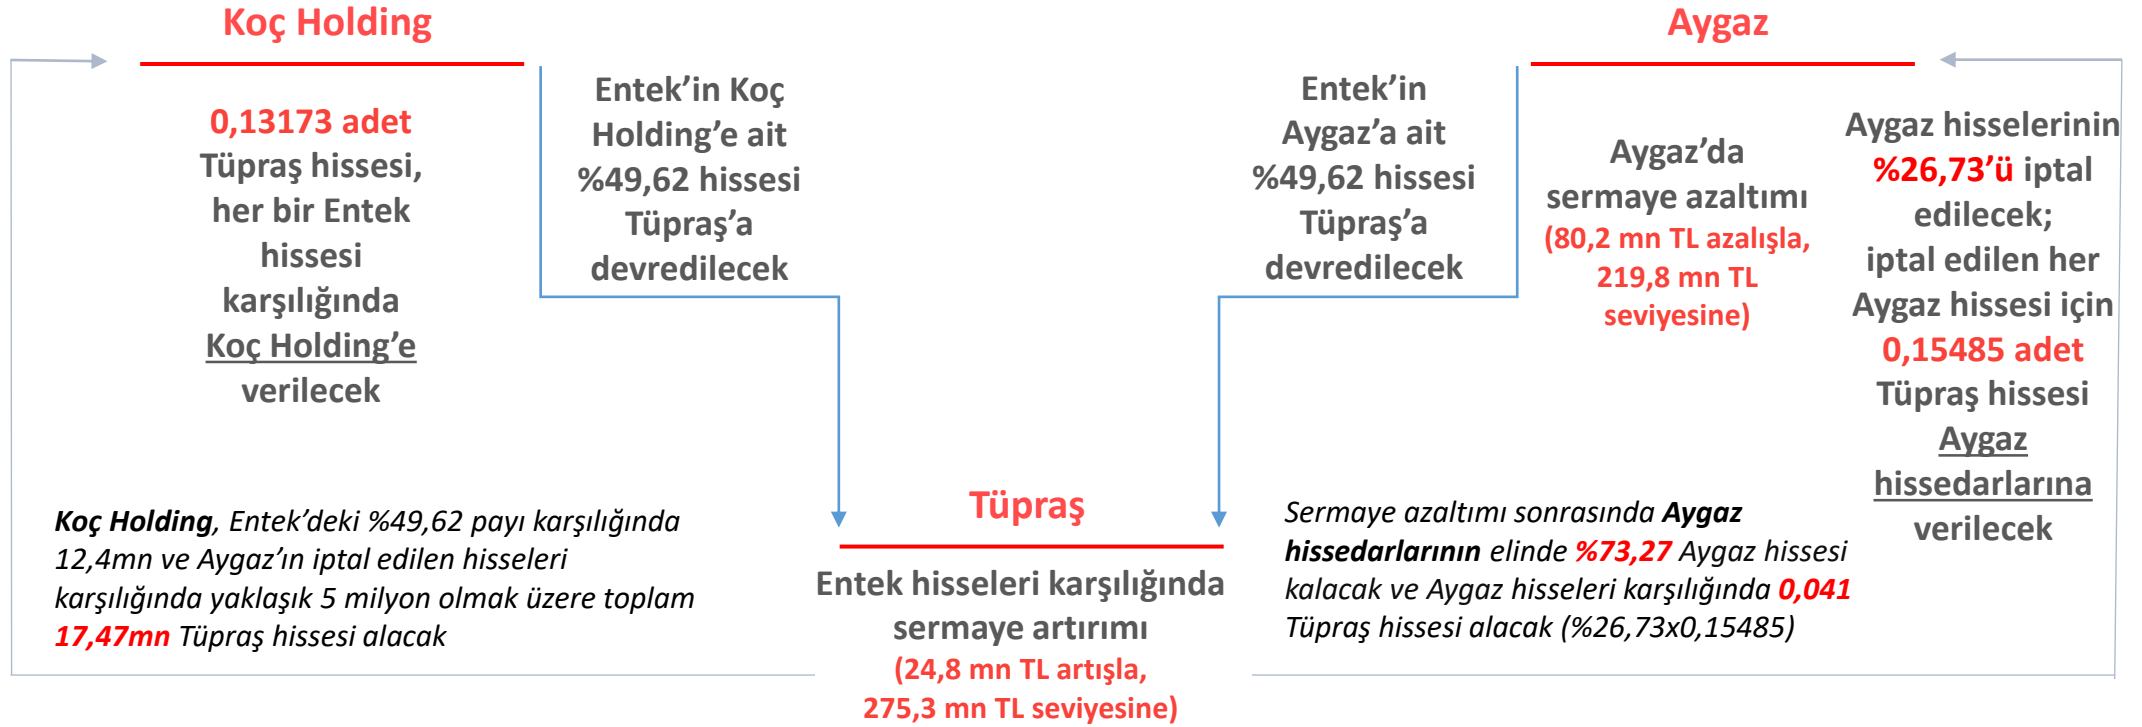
Koç Holding

0,13173 adet Tüpraş hissesi, her bir Entek hissesi karşılığında Koç Holding'e verilecek

Entek'in Koç Holding'e ait %49,62 hissesi Tüpraş'a devredilecek

Aygaz

Entek'in Aygaz'a ait %49,62 hissesi Tüpraş'a devredilecek

Aygaz'da sermaye azaltımı (80,2 mn TL azalışla, 219,8 mn TL seviyesine)

Aygaz hisselerinin %26,73'ü iptal edilecek; iptal edilen her Aygaz hissesi için 0,15485 adet Tüpraş hissesi Aygaz hissedarlarına verilecek

Koç Holding, Entek'deki %49,62 payı karşılığında 12,4mn ve Aygaz'ın iptal edilen hisseleri karşılığında yaklaşık 5 milyon olmak üzere toplam 17,47mn Tüpraş hissesi alacak

Tüpraş

Entek hisseleri karşılığında sermaye artırımı (24,8 mn TL artışla, 275,3 mn TL seviyesine)

Sermaye azaltımı sonrasında Aygaz hissedarlarının elinde %73,27 Aygaz hissesi kalacak ve Aygaz hisseleri karşılığında 0,041 Tüpraş hissesi alacak (%26,73x0,15485)